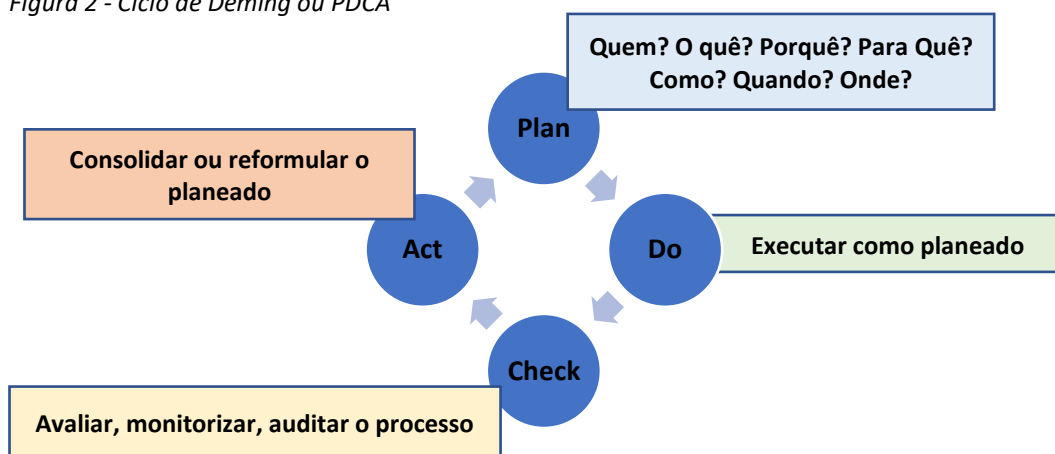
Figura 2 - Ciclo de Deming ou PDCA

Quem? O quê? Porquê? Para Quê? Como? Quando? Onde?

Plan

Consolidar ou reformular o planeado

Act

Do

Executar como planeado

Check

Avaliar, monitorizar, auditar o processo